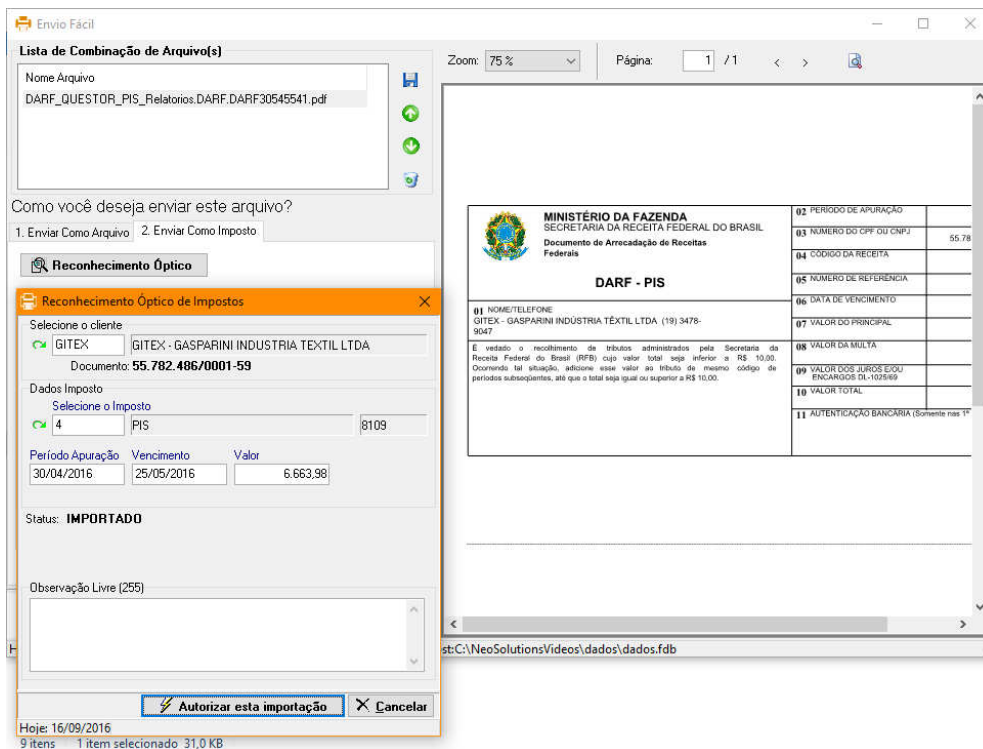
Envio Fácil

Lista de Combinação de Arquivo(s)

Nome Arquivo
DARF_QUESTOR_PIS_Relatorios.DARF.DARF30545541.pdf

Como você deseja enviar este arquivo?

1. Enviar Como Arquivo | 2. Enviar Como Imposto

Reconhecimento Óptico

Reconhecimento Óptico de Impostos

Selecione o cliente
GITEX | GITEX - GASPARINI INDUSTRIA TEXTIL LTDA
Documento: 55.782.486/0001-59

Dados Imposto
Selecione o Imposto
4 | PIS | 8109

Período Apuração | Vencimento | Valor
30/04/2016 | 25/05/2016 | 6.663,98

Status: IMPORTADO

Observação Livre (255)

Autorizar esta importação | Cancelar

Hoje: 16/09/2016

9 itens 1 item selecionado 31,0 KB

Zoom: 75 % Página: 1 / 1

MINISTÉRIO DA FAZENDA
SECRETARIA DA RECEITA FEDERAL DO BRASIL
Documento de Arrecadação de Receitas Federais

DARF - PIS

01 NOME/TELEFONE
GITEX - GASPARINI INDÚSTRIA TÊXTIL LTDA (19) 3478-9047

É vedado o recolhimento de tributos administrados pela Secretaria da Receita Federal do Brasil (RFB) cujo valor total seja inferior a R$ 10,00. Ocorrendo tal situação, adicione esse valor ao tributo de mesmo código de períodos subsequentes, até que o total seja igual ou superior a R$ 10,00.

02 PERÍODO DE APURAÇÃO
03 NÚMERO DO CPF OU CNPJ 55.78
04 CÓDIGO DA RECEITA
05 NÚMERO DE REFERÊNCIA
06 DATA DE VENCIMENTO
07 VALOR DO PRINCIPAL
08 VALOR DA MULTA
09 VALOR DOS JUROS E/OU ENCARGOS DL-1025/69
10 VALOR TOTAL
11 AUTENTICAÇÃO BANCÁRIA (Somente nas 1ª

st:C:\NeoSolutionsVideos\dados\dados.fdb